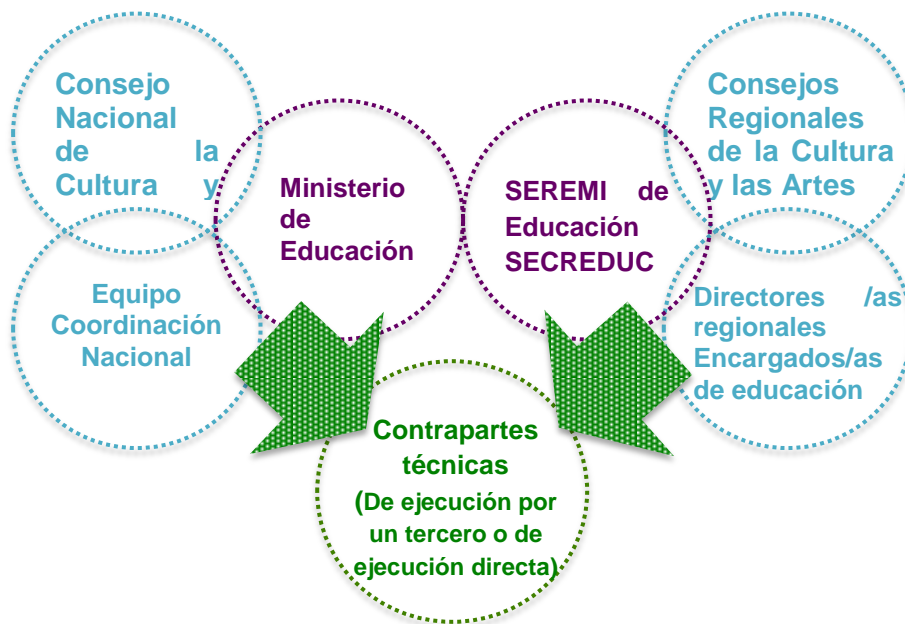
Consejo Nacional de la Cultura y

Ministerio de Educación

SEREMI de Educación SECREDUC

Consejos Regionales de la Cultura y las Artes

Equipo Coordinación Nacional

Directores /as regionales Encargados/as de educación

Contrapartes técnicas (De ejecución por un tercero o de ejecución directa)